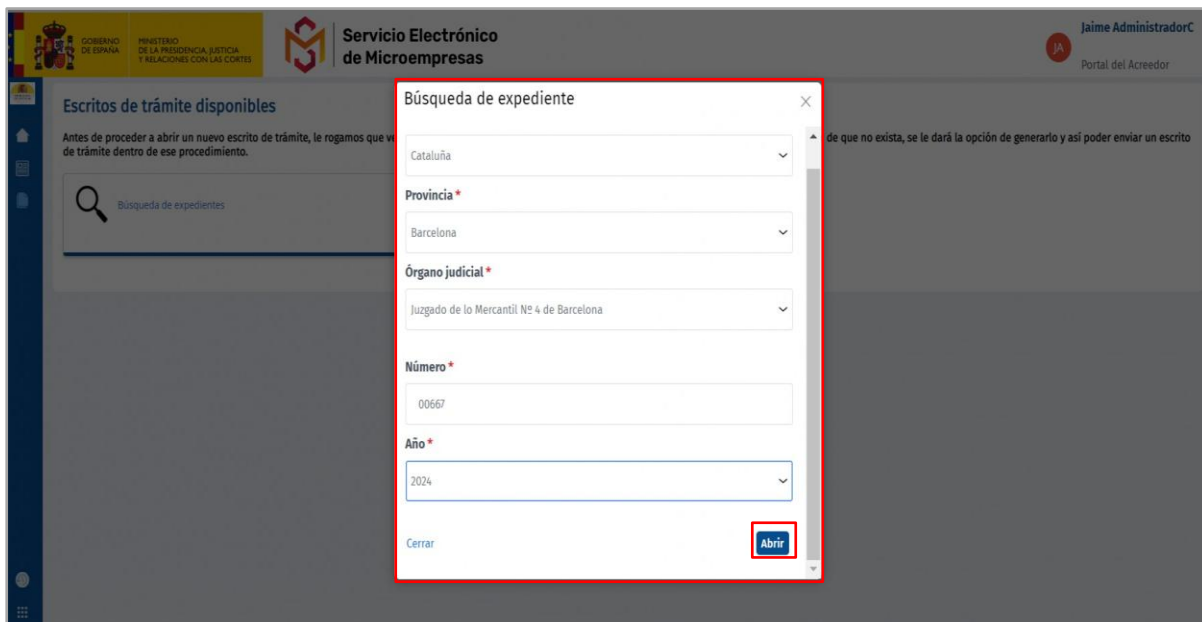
GOBIERNO DE ESPAÑA
MINISTERIO DE LA PRESIDENCIA, JUSTICIA Y RELACIONES CON LAS CORTES

Servicio Electrónico de Microempresas

JA
Jaime AdministradorC
Portal del Acreedor

Escritos de trámite disponibles

Antes de proceder a abrir un nuevo escrito de trámite, le rogamos que v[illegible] de que no exista, se le dará la opción de generarlo y así poder enviar un escrito de trámite dentro de ese procedimiento.

Búsqueda de expedientes

Búsqueda de expediente

Cataluña

Provincia *

Barcelona

Órgano judicial *

Juzgado de lo Mercantil Nº 4 de Barcelona

Número *

00667

Año *

2024

Cerrar

Abrir